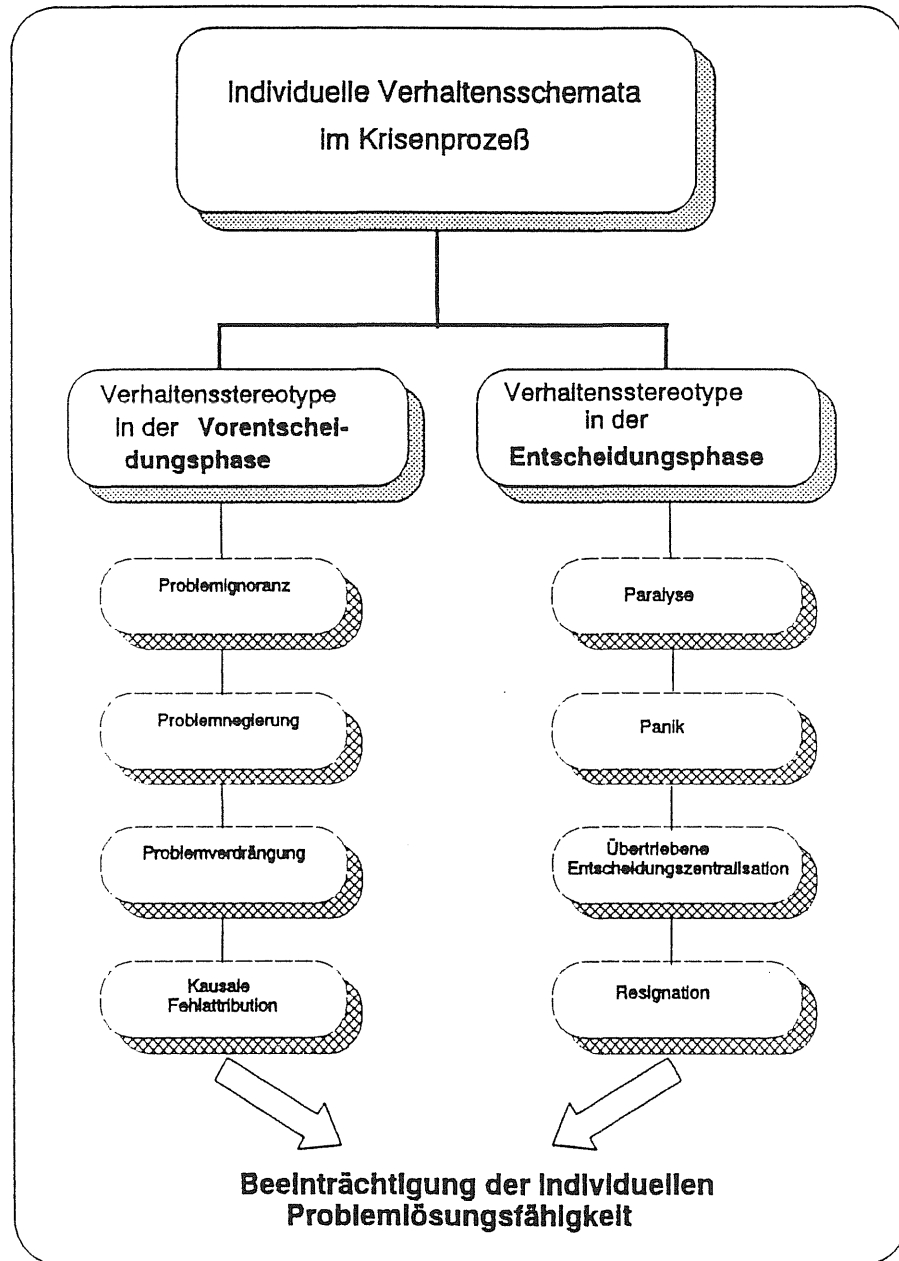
Individuelle Verhaltensschemata im Krisenprozeß

Verhaltensstereotype in der Vorentscheidungsphase

Verhaltensstereotype in der Entscheidungsphase

Problemignoranz

Problemnegierung

Problemverdrängung

Kausale Fehlattribution

Paralyse

Panik

Übertriebene Entscheidungszentralisation

Resignation

Beeinträchtigung der individuellen Problemlösungsfähigkeit